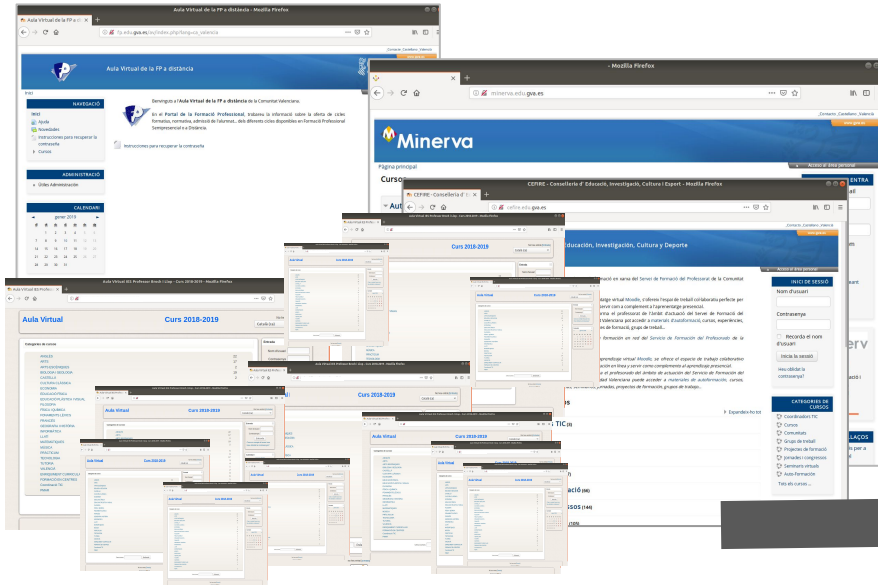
Aula Virtual de la FP a distància - Mozilla Firefox

fp.edu.gva.es/av/index.php?lang=ca_valencia

Aula Virtual de la FP a distància

Inici

NAVEGACIÓ
Inici
Aula
Novetats
Instruccions per recuperar la contrasenya
Cursos

Benvinguts a l'Aula Virtual de la FP a distància de la Comunitat Valenciana.

En el Portal de la Formació Professional, trobareu la informació sobre la oferta de cicles formatius, normativa, admissió de l'alumnat... dels diferents cicles disponibles en Formació Professional Semipresencial o a Distància.

Instruccions per recuperar la contrasenya

ADMINISTRACIÓ
Útils Administració

CALENDARI
gener 2019

- Mozilla Firefox

minerva.edu.gva.es

Minerva

Pàgina principal

Accés al àrea personal

CEFIRE - Conselleria d' Educació, Investigació, Cultura i Esport - Mozilla Firefox

cefire.edu.gva.es

Educació, Investigació, Cultura i Esport

INICI DE SESSIÓ
Nom d'usuari
Contrasenya
Recorda el nom d'usuari
Inicia la sessió
Heu oblidat la contrasenya?

CATEGORIES DE CURSOS
Coordinadors TIC
Cursos
Comunitats
Grups de treball
Projectes de formació
Jornades i congressos
Seminaris virtuals
Auto-formació
Tots els cursos...

Aula Virtual IES Professor Broch i Llop - Curs 2018-2019 - Mozilla Firefox

Aula Virtual
Curs 2018-2019

Categories de cursos
ANGLÈS
ARTS
BIOLOGIA I GEOLOGIA
CASTELLÀ
CULTURA CLÀSSICA
ECONOMIA
EDUCACIÓ FÍSICA
FILOSOFIA
FÍSICA I QUÍMICA
FRANCÈS
GEOGRAFIA I HISTÒRIA
INFORMÀTICA
LLATÍ
MATEMÀTIQUES
MÚSICA
TECNOLOGIA
TUTORIA
VALENCIÀ
FORMACIÓ DEL CENTRE

Expandeix-ho tot